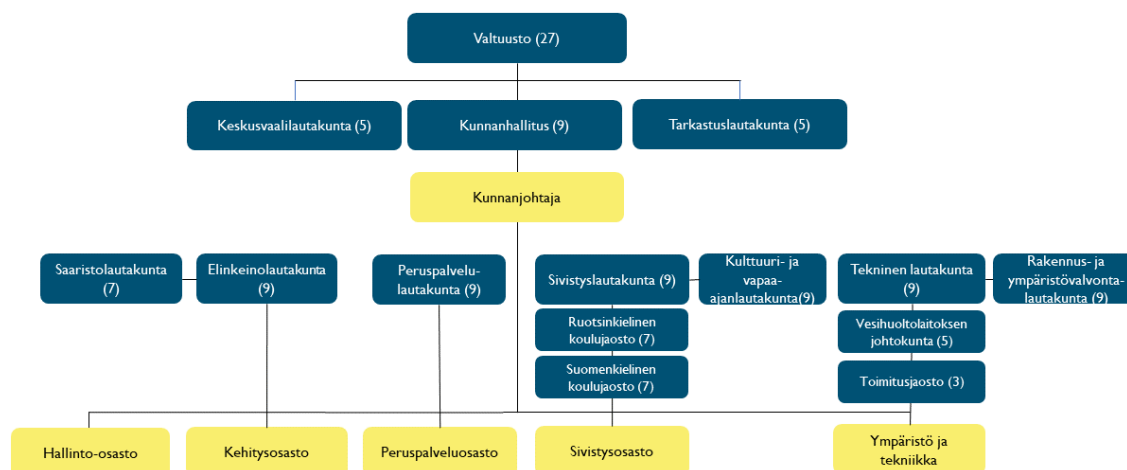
Valtuusto (27)

Keskusvaalilautakunta (5)

Kunnanhallitus (9)

Tarkastuslautakunta (5)

Kunnanjohtaja

Saaristolautakunta (7)

Elinkeinolautakunta (9)

Peruspalvelulautakunta (9)

Sivistyslautakunta (9)

Kulttuuri- ja vapaa-ajanlautakunta(9)

Tekninen lautakunta (9)

Rakennus- ja ympäristövalvontalautakunta (9)

Ruotsinkielinen koulujaosto (7)

Suomenkielinen koulujaosto (7)

Vesihuoltolaitoksen johtokunta (5)

Toimitusjaosto (3)

Hallinto-osasto

Kehitysosasto

Peruspalveluosasto

Sivistysosasto

Ympäristö ja tekniikka